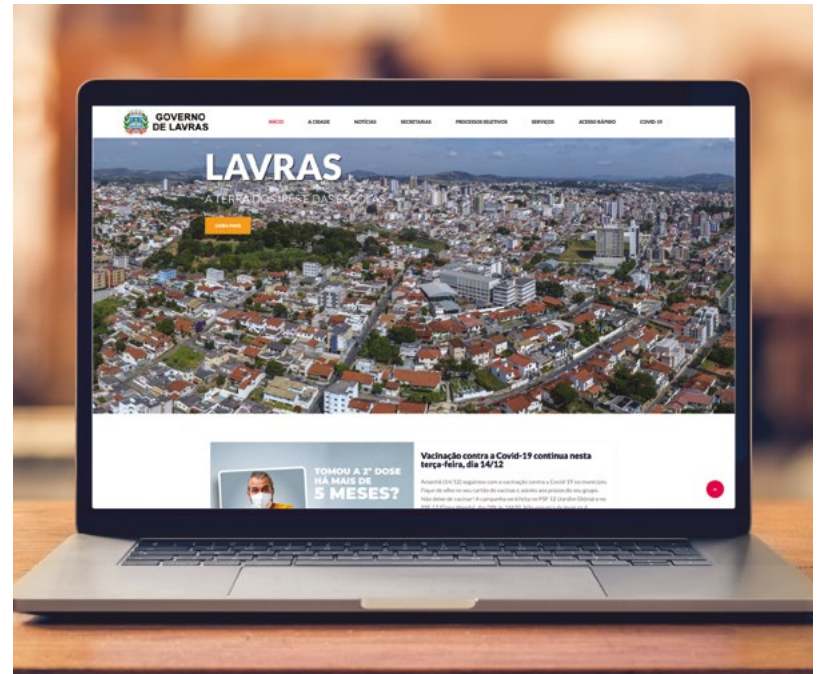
GOVERNO DE LAVRAS

INÍCIO A CIDADE NOTÍCIAS SECRETARIAS PROCESSOS SELETIVOS SERVIÇOS ACESSO RÁPIDO COVID-19

LAVRAS

A TERRA DOS IPÊS E DAS ESCOLAS

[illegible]

TOMOU A 2ª DOSE HÁ MAIS DE 5 MESES?

Vacinação contra a Covid-19 continua nesta terça-feira, dia 14/12

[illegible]